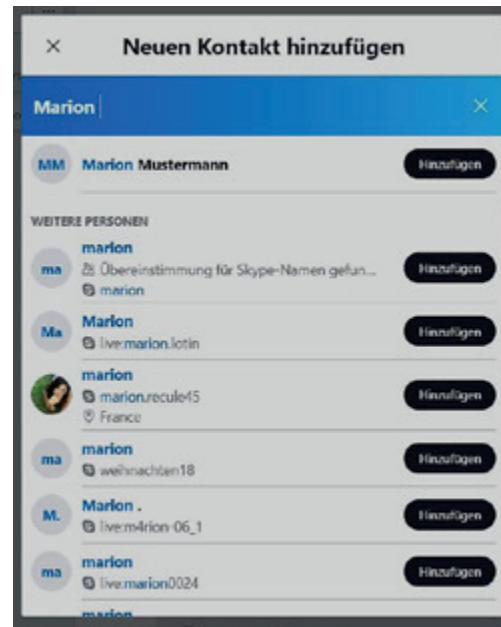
×

Neuen Kontakt hinzufügen

Marion

MM Marion Mustermann Hinzufügen

WEITERE PERSONEN

ma marion
Übereinstimmung für Skype-Namen gefun...
marion
Hinzufügen

Ma Marion
live:marion.lotin
Hinzufügen

marion
marion.reculе45
France
Hinzufügen

ma marion
weihnachten18
Hinzufügen

M. Marion .
live:m4rion-06_1
Hinzufügen

ma marion
live.marion0024
Hinzufügen

marion